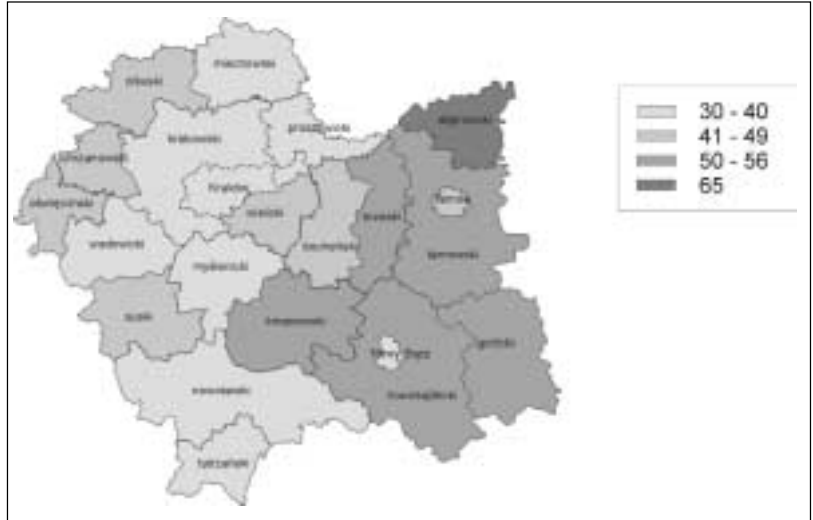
30 - 40
41 - 49
50 - 56
65

olkuski
miechowski
proszowicki
dąbrowski
chrzanowski
krakowski
oświęcimski
Kraków
bocheński
brzeski
Tarnów
tarnowski
wielicki
wadowicki
myślenicki
limanowski
suski
Nowy Sącz
gorlicki
nowosądecki
nowotarski
tatrzański